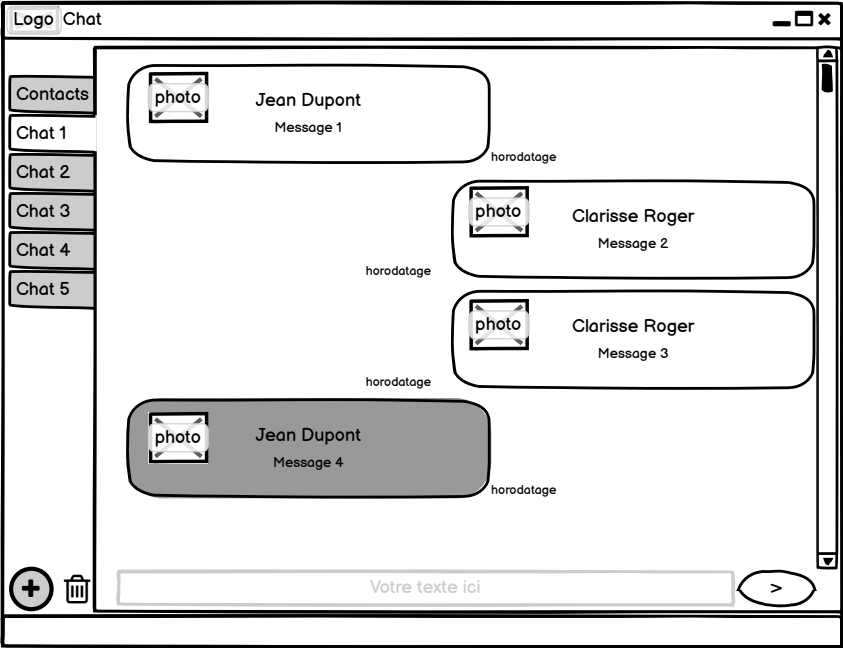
Logo Chat

Contacts
Chat 1
Chat 2
Chat 3
Chat 4
Chat 5

photo
Jean Dupont
Message 1
horodatage

photo
Clarisse Roger
Message 2
horodatage

photo
Clarisse Roger
Message 3
horodatage

photo
Jean Dupont
Message 4
horodatage

Votre texte ici
>